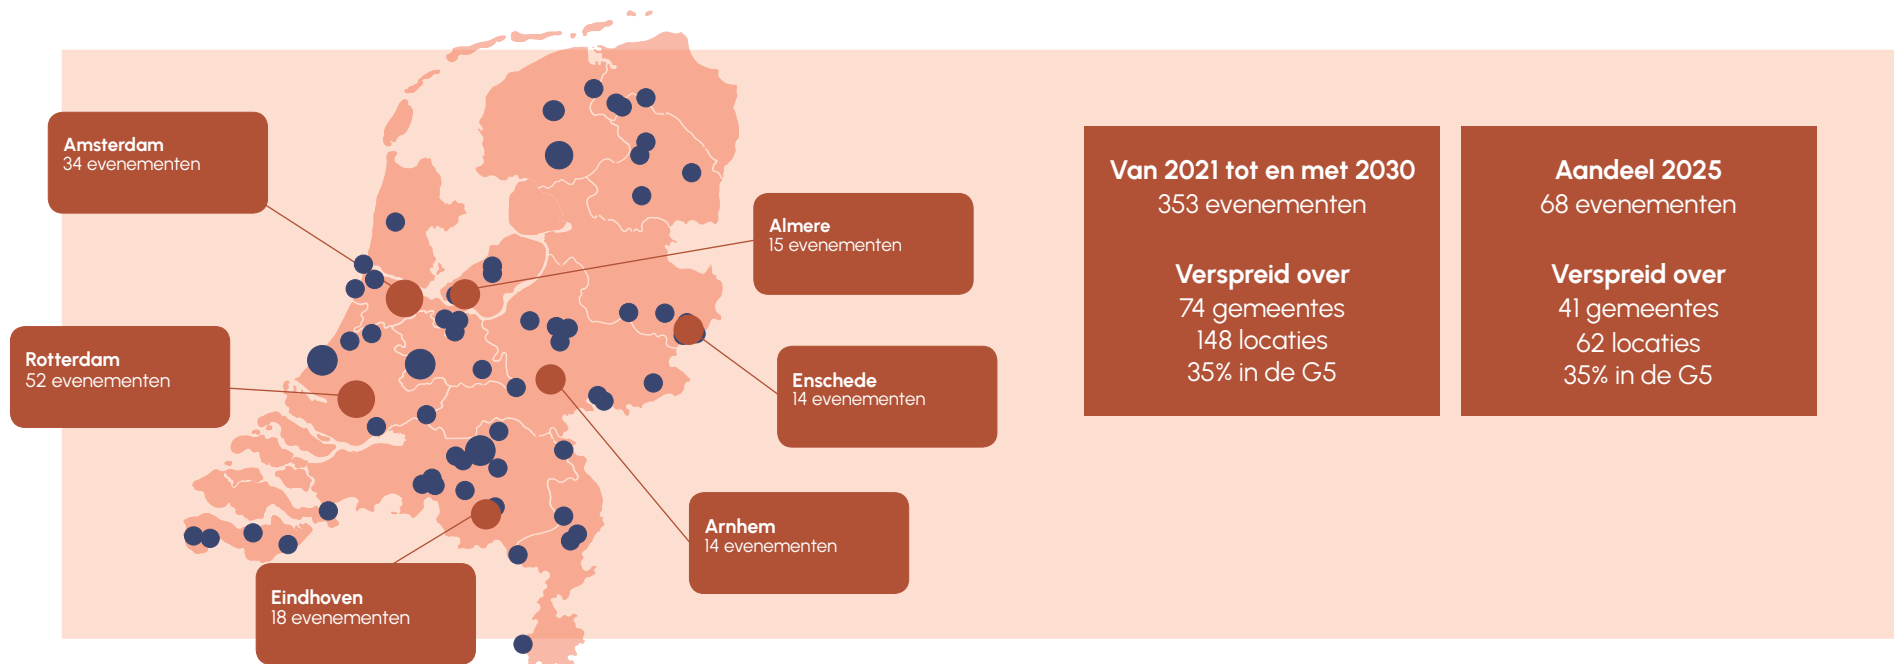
Amsterdam
34 evenementen

Almere
15 evenementen

Rotterdam
52 evenementen

Enschede
14 evenementen

Arnhem
14 evenementen

Eindhoven
18 evenementen

Van 2021 tot en met 2030
353 evenementen

Verspreid over
74 gemeentes
148 locaties
35% in de G5

Aandeel 2025
68 evenementen

Verspreid over
41 gemeentes
62 locaties
35% in de G5